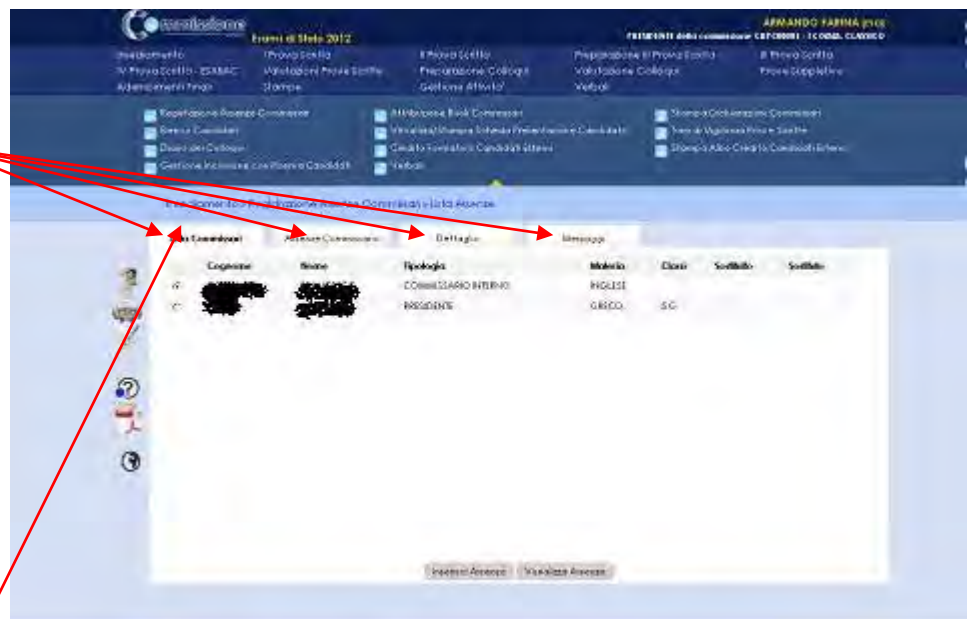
Commissione Esami di Stato 2012

ARMANDO FARINA (PCS)
PRESIDENTE della commissione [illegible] - LICEO CLASSICO

Insediamento | I Prova Scritta | II Prova Scritta | Preparazione III Prova Scritta | III Prova Scritta
IV Prova Scritta - ESABAC | Valutazioni Prove Scritte | Preparazione Colloqui | Valutazione Colloqui | Prove Suppletive
Adempimenti Finali | Stampe | Gestione Attività | Verbali

Registrazione Assenze Commissione
Elenco Candidati
Diario dei Colloqui
Gestione Inclusione ed Riserva Candidati
Attribuzione Bonus Commissari
Visualizza/Stampa Scheda Presentazione Candidato
Credito Formativo Candidati Esterni
Verbali
Stampa Calendarizzazione Commissari
Turni di Vigilanza Prove Scritte
Stampa Albo Credito Candidati Esterni

Insediamento > Registrazione Assenze Commissari > Lista Assenze

Lista Commissari | Assenze Commissario | Dettaglio | Messaggi

| | Cognome | Nome | Tipologia | Materia | Classe | Sostituito | Sostituto |
|---|---|---|---|---|---|---|---|
| | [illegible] | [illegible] | COMMISSARIO INTERNO | INGLESE | | | |
| | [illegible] | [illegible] | PRESIDENTE | GRECO | 5G | | |

Inserisci Assenza | Visualizza Assenze